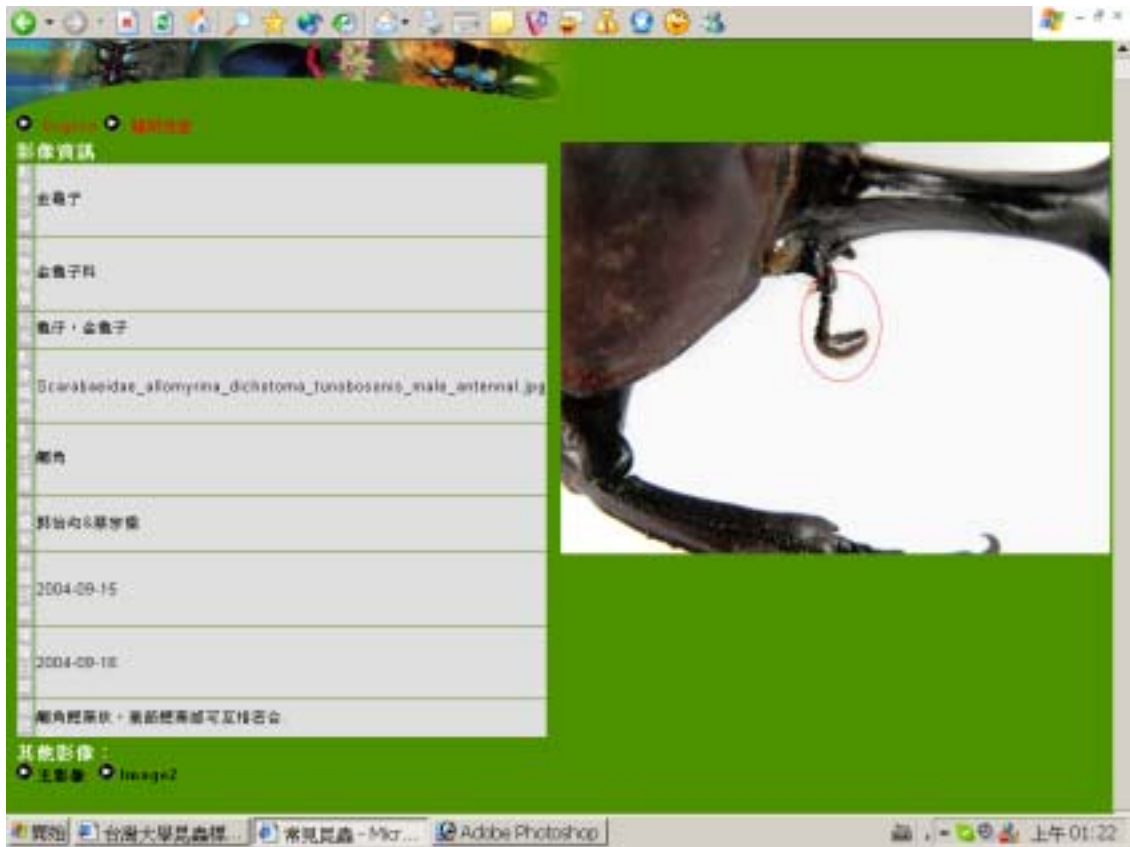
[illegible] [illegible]

影像資訊

| | |
|---|---|
| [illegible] | 金龜子 |
| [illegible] | 金龜子科 |
| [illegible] | 龜仔，金龜子 |
| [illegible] | Scarabaeidae_allomyrina_dichotoma_tunobosonis_male_antennal.jpg |
| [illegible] | 觸角 |
| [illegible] | 郭怡向&蔡馨儀 |
| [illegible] | 2004-09-15 |
| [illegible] | 2004-09-18 |
| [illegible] | 觸角鰓葉狀，末節鰓葉能可互相密合 |

其他影像：
主影像 Image2

開始 台灣大學昆蟲標... 常見昆蟲 - Micr... Adobe Photoshop 上午 01:22